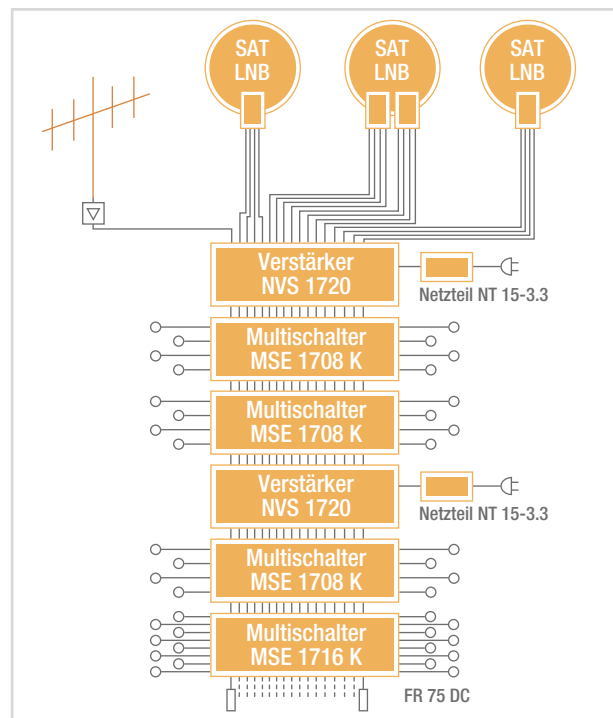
SAT LNB

SAT LNB

SAT LNB

Verstärker NVS 1720

Netzteil NT 15-3.3

Multischalter MSE 1708 K

Multischalter MSE 1708 K

Verstärker NVS 1720

Netzteil NT 15-3.3

Multischalter MSE 1708 K

Multischalter MSE 1716 K

FR 75 DC